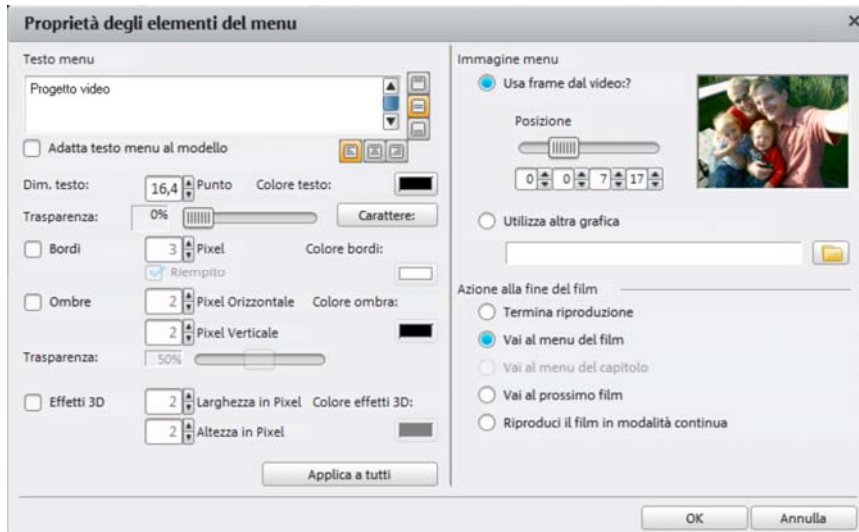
Proprietà degli elementi del menu

Testo menu

Progetto video

Adatta testo menu al modello

Dim. testo: 16,4 Punto Colore testo:

Trasparenza: 0% Carattere:

Bordi 3 Pixel Colore bordi:

Riempito

Ombre 2 Pixel Orizzontale Colore ombra:

2 Pixel Verticale

Trasparenza: 50%

Effetti 3D 2 Larghezza in Pixel Colore effetti 3D:

2 Altezza in Pixel

Applica a tutti

Immagine menu

Usa frame dal video:?

Posizione

0 0 7 17

Utilizza altra grafica

Azione alla fine del film

Termina riproduzione

Vai al menu del film

Vai al menu del capitolo

Vai al prossimo film

Riproduci il film in modalità continua

OK Annulla